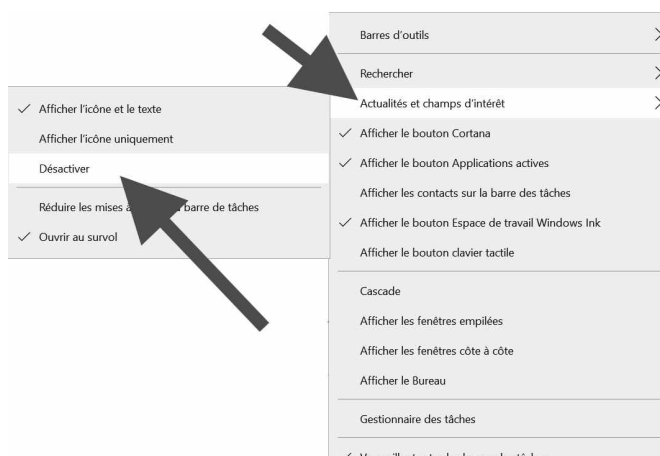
Barres d'outils

Rechercher

Actualités et champs d'intérêt

Afficher l'icône et le texte

Afficher l'icône uniquement

Désactiver

Réduire les mises à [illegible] barre de tâches

Ouvrir au survol

Afficher le bouton Cortana

Afficher le bouton Applications actives

Afficher les contacts sur la barre des tâches

Afficher le bouton Espace de travail Windows Ink

Afficher le bouton clavier tactile

Cascade

Afficher les fenêtres empilées

Afficher les fenêtres côte à côte

Afficher le Bureau

Gestionnaire des tâches

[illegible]